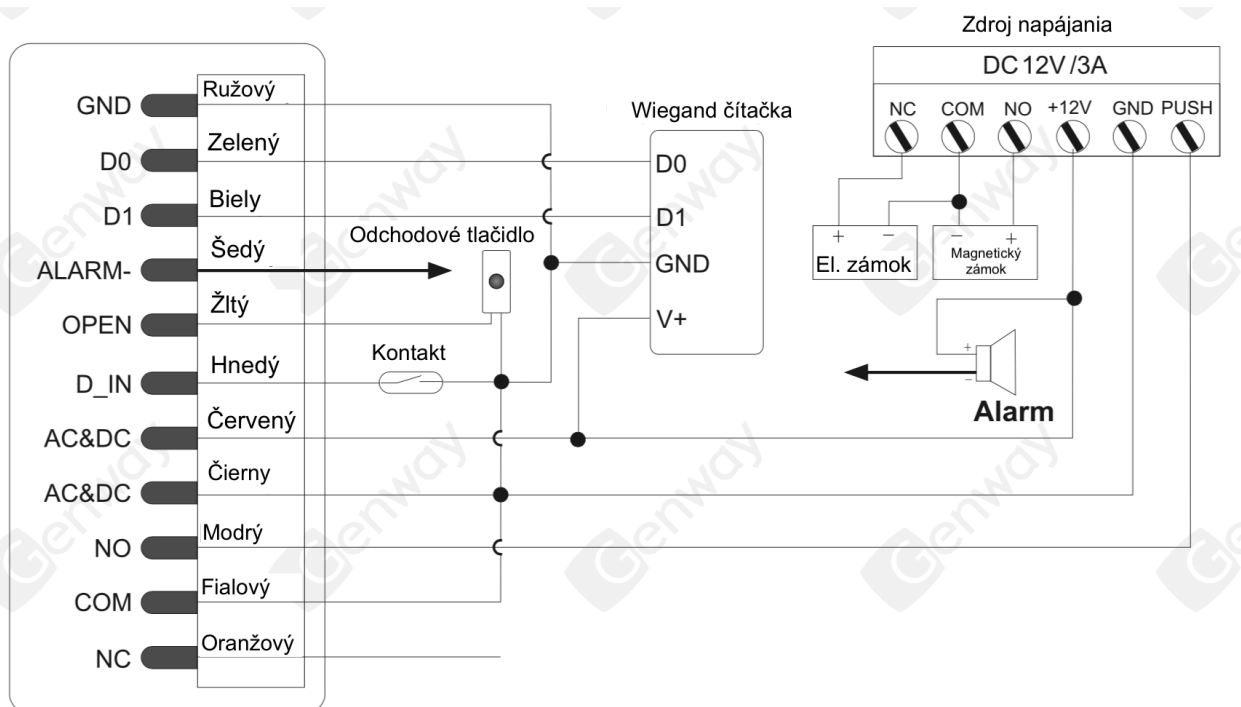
GND Ružový
D0 Zelený
D1 Biely
ALARM- Šedý
OPEN Žltý
D_IN Hnedý
AC&DC Červený
AC&DC Čierny
NO Modrý
COM Fialový
NC Oranžový

Odchodové tlačidlo

Kontakt

Wiegand čítačka
D0
D1
GND
V+

Zdroj napájania
DC 12V/3A
NC COM NO +12V GND PUSH

+ −
El. zámok

− +
Magnetický zámok

+
−
Alarm

Genway